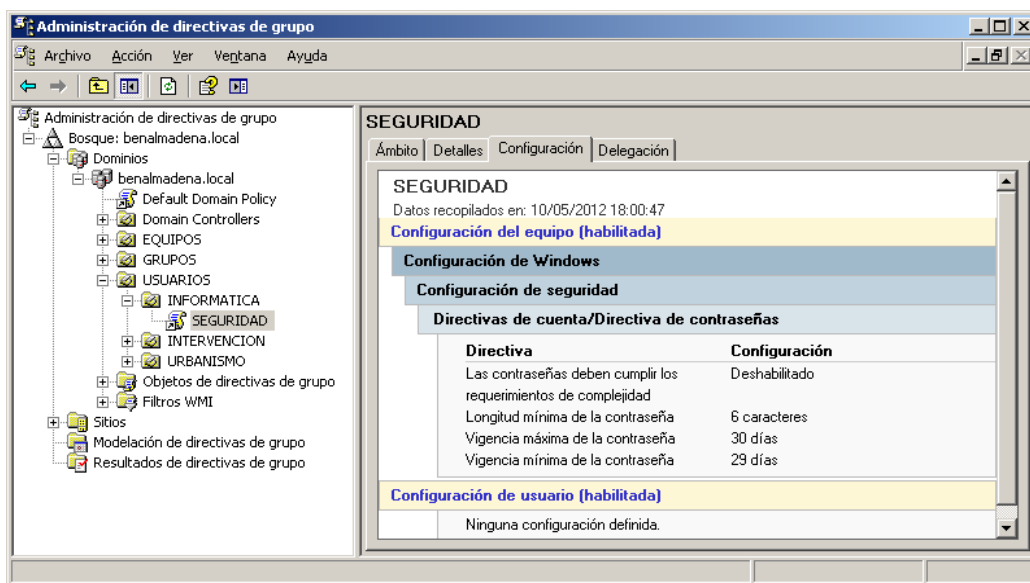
Administración de directivas de grupo

Archivo Acción Ver Ventana Ayuda

Administración de directivas de grupo
Bosque: benalmadena.local
Dominios
benalmadena.local
Default Domain Policy
Domain Controllers
EQUIPOS
GRUPOS
USUARIOS
INFORMATICA
SEGURIDAD
INTERVENCION
URBANISMO
Objetos de directivas de grupo
Filtros WMI
Sitios
Modelación de directivas de grupo
Resultados de directivas de grupo

SEGURIDAD

Ámbito | Detalles | Configuración | Delegación

SEGURIDAD
Datos recopilados en: 10/05/2012 18:00:47
Configuración del equipo (habilitada)
Configuración de Windows
Configuración de seguridad
Directivas de cuenta/Directiva de contraseñas

| Directiva | Configuración |
|---|---|
| Las contraseñas deben cumplir los requerimientos de complejidad | Deshabilitado |
| Longitud mínima de la contraseña | 6 caracteres |
| Vigencia máxima de la contraseña | 30 días |
| Vigencia mínima de la contraseña | 29 días |

Configuración de usuario (habilitada)
Ninguna configuración definida.